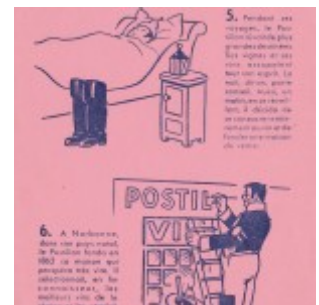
5. Pendant ses voyages, le Postillon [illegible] grandes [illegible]. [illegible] vignes et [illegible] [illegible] tout son esprit. La nuit, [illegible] sommeil, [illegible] matin, en se réveillant, il décida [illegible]

POSTIL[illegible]

VI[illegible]

6. A Narbonne, dans son pays natal, le Postillon fonde en 1863 sa maison qui prospère très vite. Il sélectionne, en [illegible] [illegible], les meilleurs vins de la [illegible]